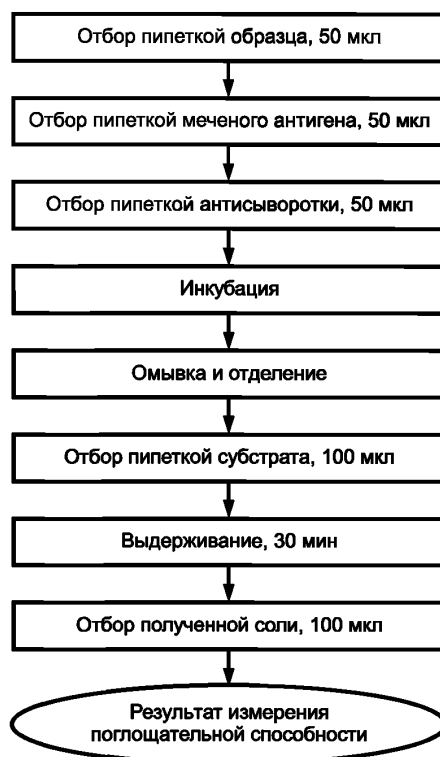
Отбор пипеткой образца, 50 мкл

Отбор пипеткой меченого антигена, 50 мкл

Отбор пипеткой антисыворотки, 50 мкл

Инкубация

Омывка и отделение

Отбор пипеткой субстрата, 100 мкл

Выдерживание, 30 мин

Отбор полученной соли, 100 мкл

Результат измерения поглощательной способности